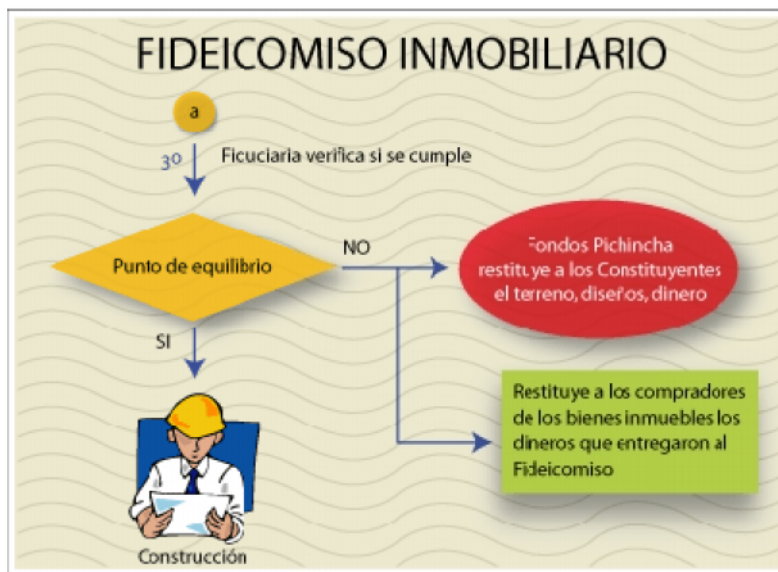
FIDEICOMISO INMOBILIARIO

a

3º Ficuciaria verifica si se cumple

Punto de equilibrio

NO

Fondos Pichincha restituye a los Constituyentes el terreno, diseños, dinero

SI

Restituye a los compradores de los bienes inmuebles los dineros que entregaron al Fideicomiso

Construcción